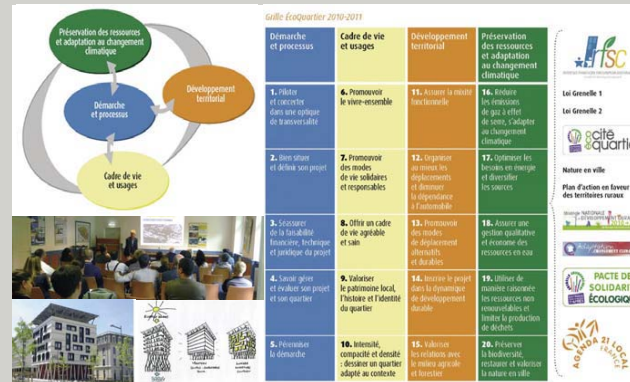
Préservation des ressources et adaptation au changement climatique

Développement territorial

Démarche et processus

Cadre de vie et usages

Grille ÉcoQuartier 2010-2011

| Démarche et processus | Cadre de vie et usages | Développement territorial | Préservation des ressources et adaptation au changement climatique |
|---|---|---|---|
| 1. Piloter et concerter dans une optique de transversalité | 6. Promouvoir le vivre-ensemble | 11. Assurer la mixité fonctionnelle | 16. Réduire les émissions de gaz à effet de serre, s'adapter au changement climatique |
| 2. Bien situer et définir son projet | 7. Promouvoir des modes de vie solidaires et responsables | 12. Organiser au mieux les déplacements et diminuer la dépendance à l'automobile | 17. Optimiser les besoins en énergie et diversifier les sources |
| 3. Sécuriser de la faisabilité financière, technique et juridique du projet | 8. Offrir un cadre de vie agréable et sain | 13. Promouvoir des modes de déplacement alternatifs et durables | 18. Assurer une gestion qualitative et économe des ressources en eau |
| 4. Savoir gérer et évaluer son projet et son quartier | 9. Valoriser le patrimoine local, l'histoire et l'identité du quartier | 14. Inscrire le projet dans la dynamique de développement durable | 19. Utiliser de manière raisonnée les ressources non renouvelables et limiter la production de déchets |
| 5. Pérenniser la démarche | 10. Intensité, compacité et densité : dessiner un quartier adapté au contexte | 15. Valoriser les relations avec le milieu agricole et forestier | 20. Préserver la biodiversité, restaurer et valoriser la nature en ville |

TSC

Loi Grenelle 1

Loi Grenelle 2

écoCité écoQuartier

Nature en ville

Plan d'action en faveur des territoires ruraux

PACTE DE SOLIDARITÉ ÉCOLOGIQUE

AGENDA 21 LOCAL FRANCE